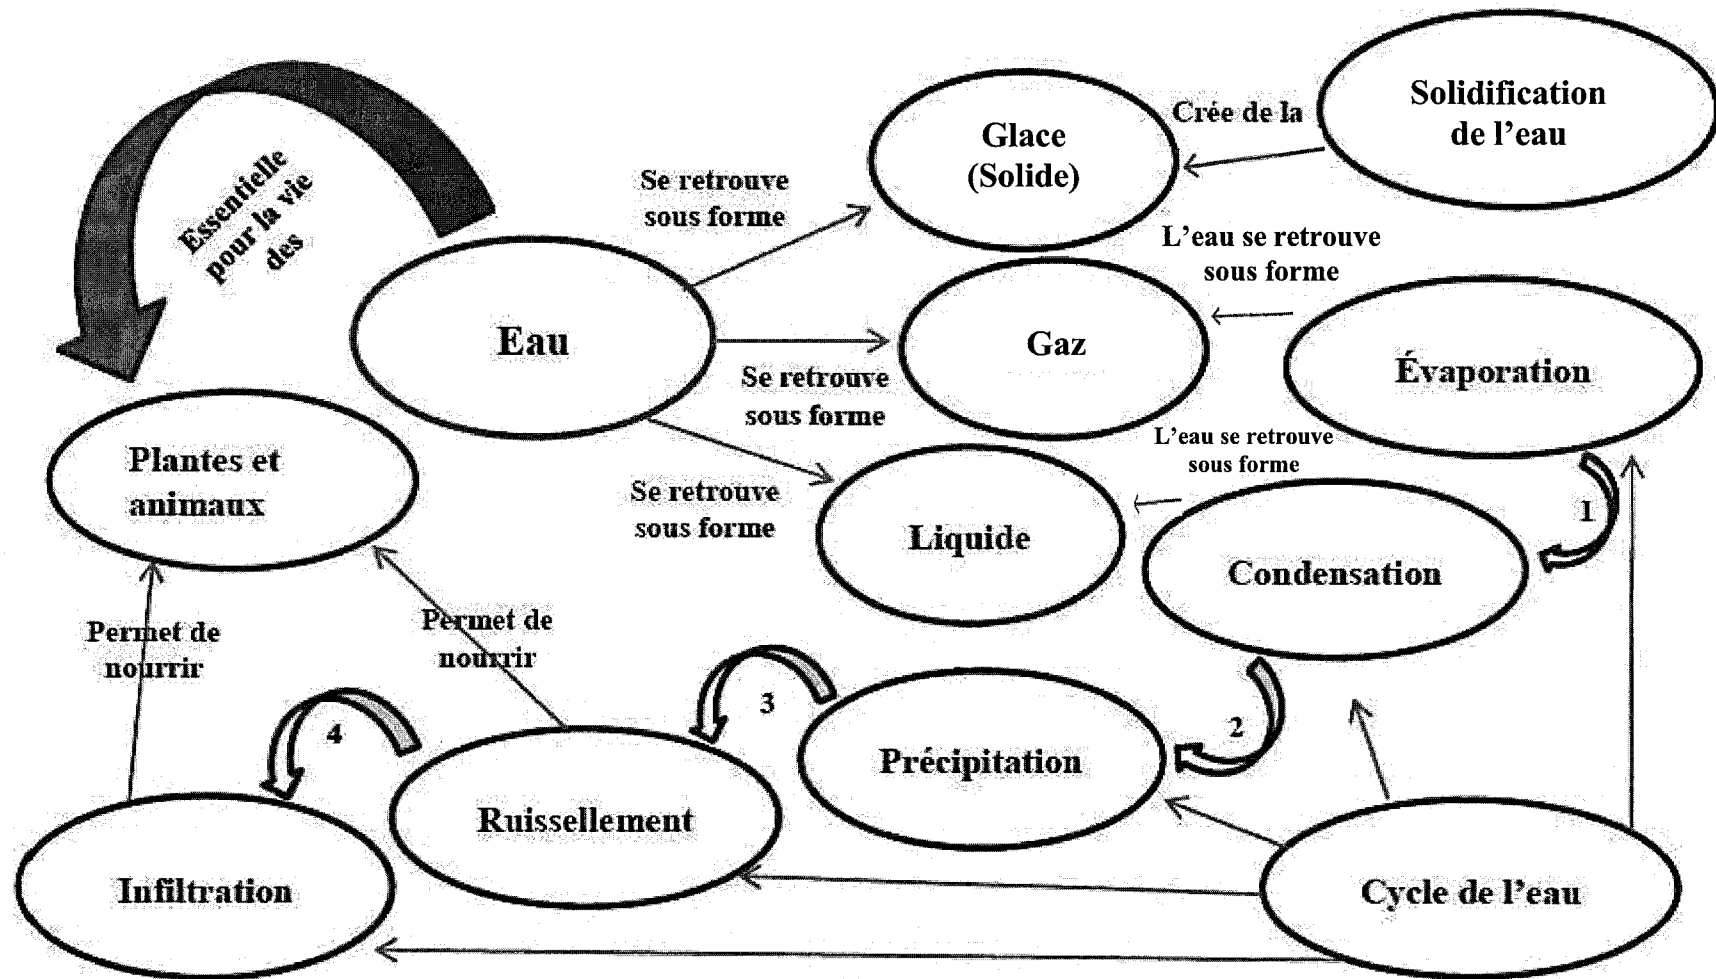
Essentielle pour la vie des

Eau

Se retrouve sous forme

Glace (Solide)

Crée de la

Solidification de l’eau

L’eau se retrouve sous forme

Se retrouve sous forme

Gaz

Évaporation

L’eau se retrouve sous forme

Se retrouve sous forme

Liquide

Plantes et animaux

1

Condensation

Permet de nourrir

Permet de nourrir

3

2

4

Précipitation

Ruissellement

Infiltration

Cycle de l’eau